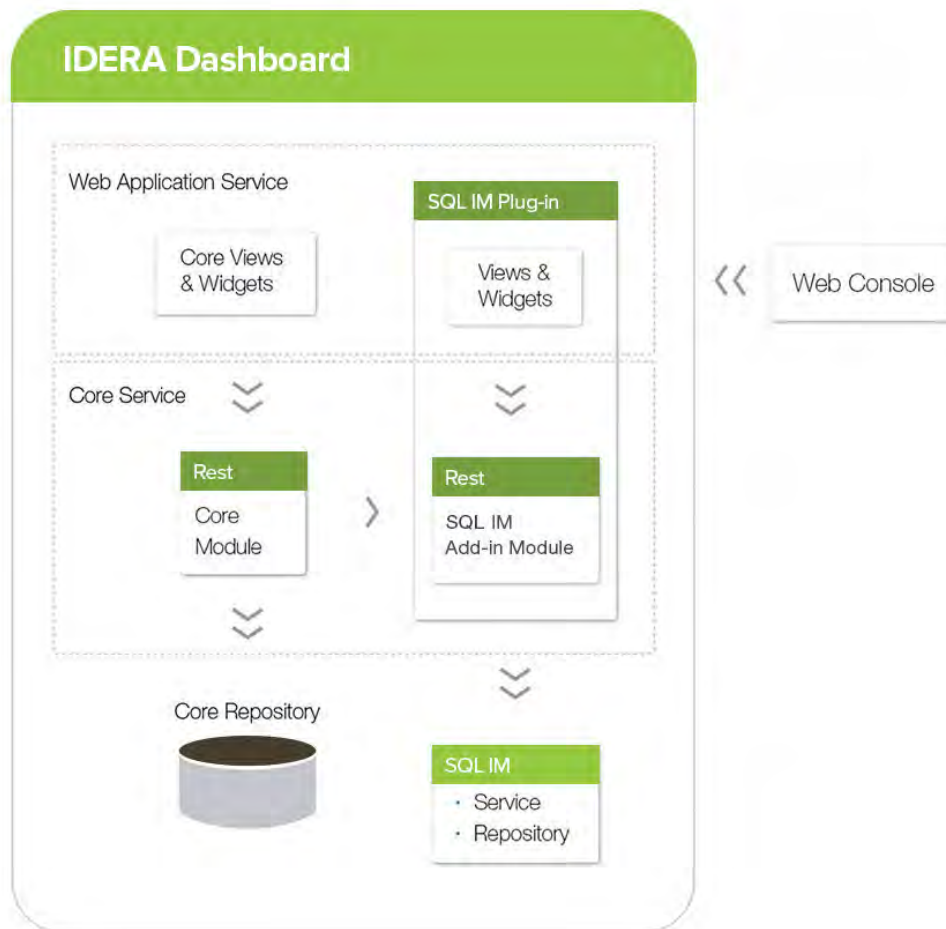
IDERA Dashboard

Web Application Service

Core Views & Widgets

SQL IM Plug-in

Views & Widgets

Web Console

Core Service

Rest

Core Module

Rest

SQL IM Add-in Module

Core Repository

SQL IM

- Service
- Repository